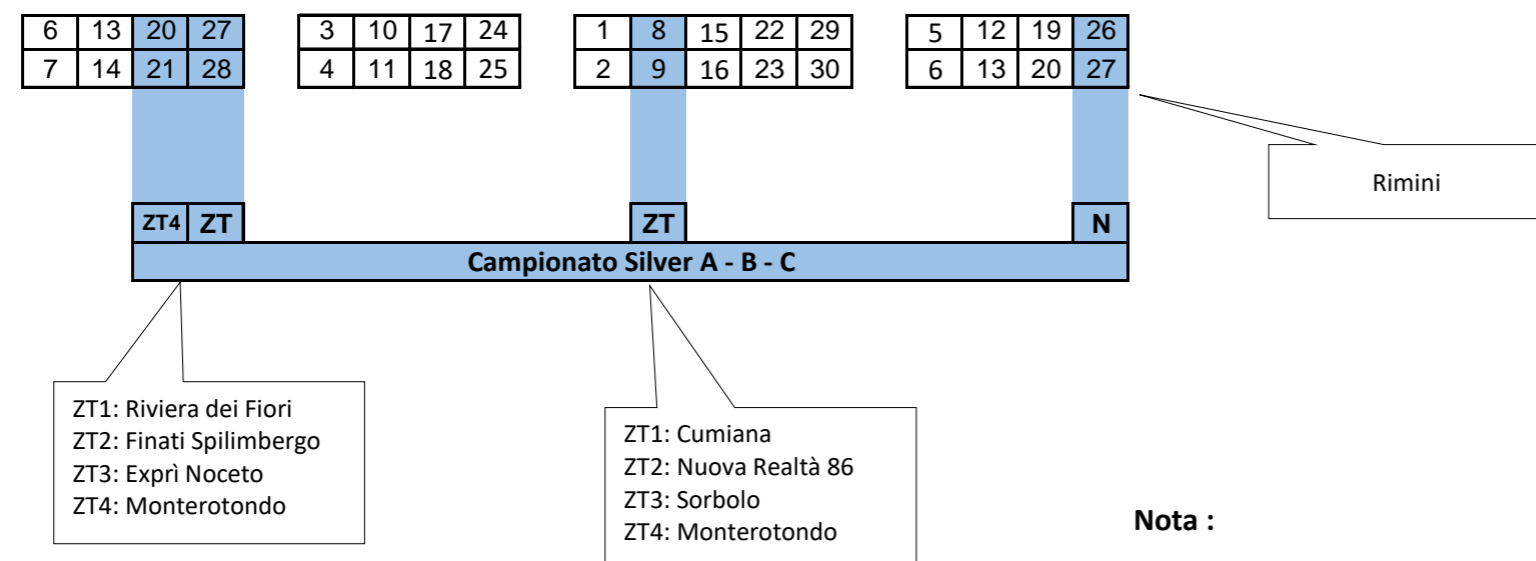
| 6 | 13 | 20 | 27 |
|---|---|---|---|
| 7 | 14 | 21 | 28 |

| 3 | 10 | 17 | 24 |
|---|---|---|---|
| 4 | 11 | 18 | 25 |

| 1 | 8 | 15 | 22 | 29 |
|---|---|---|---|---|
| 2 | 9 | 16 | 23 | 30 |

| 5 | 12 | 19 | 26 |
|---|---|---|---|
| 6 | 13 | 20 | 27 |

Rimini

ZT4 ZT

ZT

N

Campionato Silver A - B - C

ZT1: Riviera dei Fiori
ZT2: Finati Spilimbergo
ZT3: Exprì Noceto
ZT4: Monterotondo

ZT1: Cumiana
ZT2: Nuova Realtà 86
ZT3: Sorbolo
ZT4: Monterotondo

Nota :